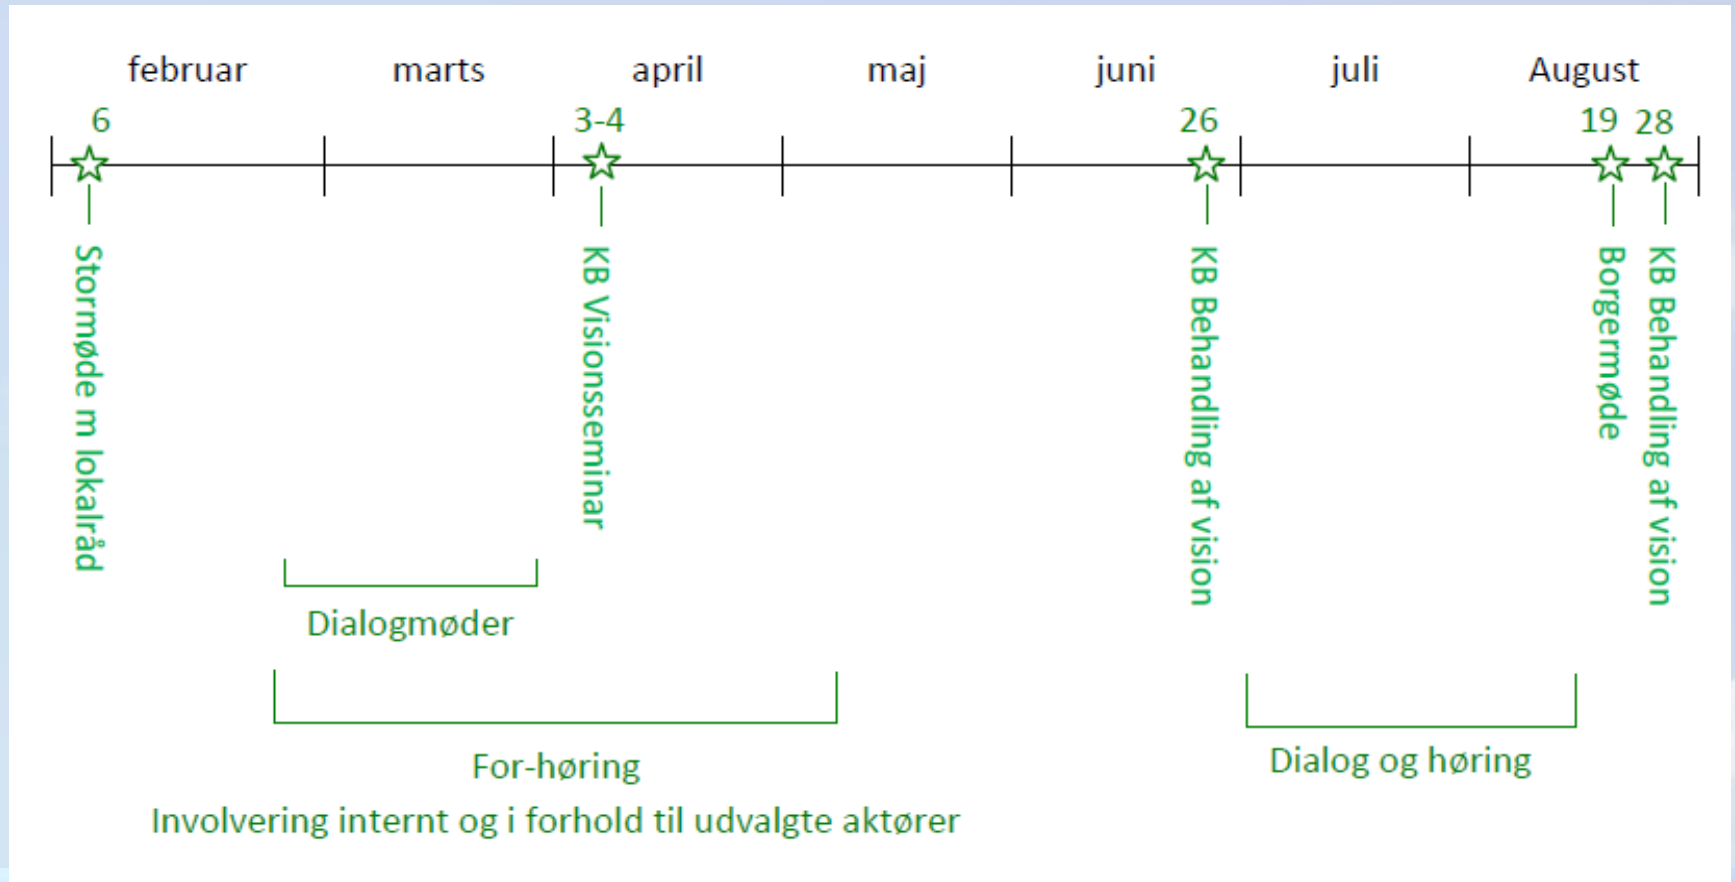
februar marts april maj juni juli August

6 3-4 26 19 28

Stormøde m lokalråd

KB Visionsseminar

KB Behandling af vision

Borgermøde

KB Behandling af vision

Dialogmøder

For-høring
Involvering internt og i forhold til udvalgte aktører

Dialog og høring